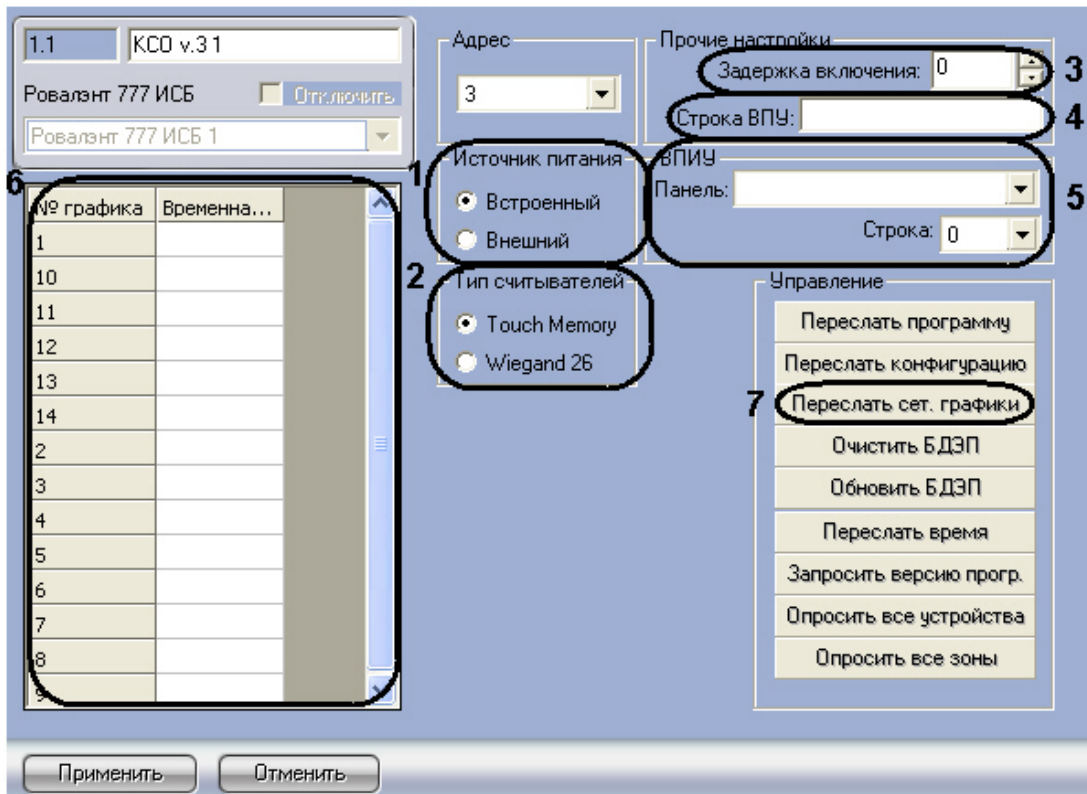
1.1
КСО v.3 1
Ровалэнт 777 ИСБ
Отключить
Ровалэнт 777 ИСБ 1

6

| № графика | Временна... |
|---|---|
| 1 | |
| 10 | |
| 11 | |
| 12 | |
| 13 | |
| 14 | |
| 2 | |
| 3 | |
| 4 | |
| 5 | |
| 6 | |
| 7 | |
| 8 | |
| 9 | |

Адрес
3

1
Источник питания
Встроенный
Внешний

2
Тип считывателей
Touch Memory
Wiegand 26

Прочие настройки
Задержка включения: 0
3
Строка ВПУ:
4

ВПИУ
Панель:
Строка: 0
5

Управление
Переслать программу
Переслать конфигурацию
7
Переслать сет. графики
Очистить БДЭП
Обновить БДЭП
Переслать время
Запросить версию прогр.
Опросить все устройства
Опросить все зоны

Применить
Отменить